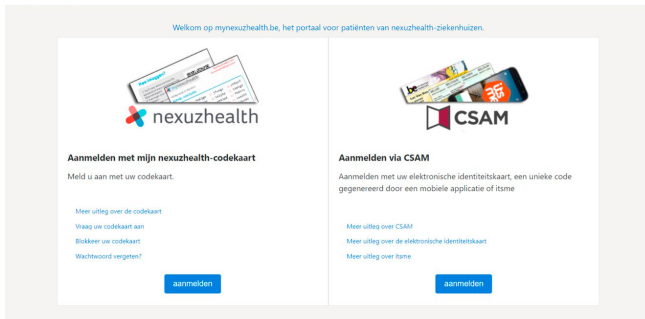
Welkom op mynexuzhealth.be, het portaal voor patiënten van nexuzhealth-ziekenhuizen.

nexuzhealth

Aanmelden met mijn nexuzhealth-codekaart

Meld u aan met uw codekaart.

Meer uitleg over de codekaart

Vraag uw codekaart aan

Blokkeer uw codekaart

Wachtwoord vergeten?

aanmelden

CSAM

Aanmelden via CSAM

Aanmelden met uw elektronische identiteitskaart, een unieke code gegenereerd door een mobiele applicatie of itsme

Meer uitleg over CSAM

Meer uitleg over de elektronische identiteitskaart

Meer uitleg over itsme

aanmelden